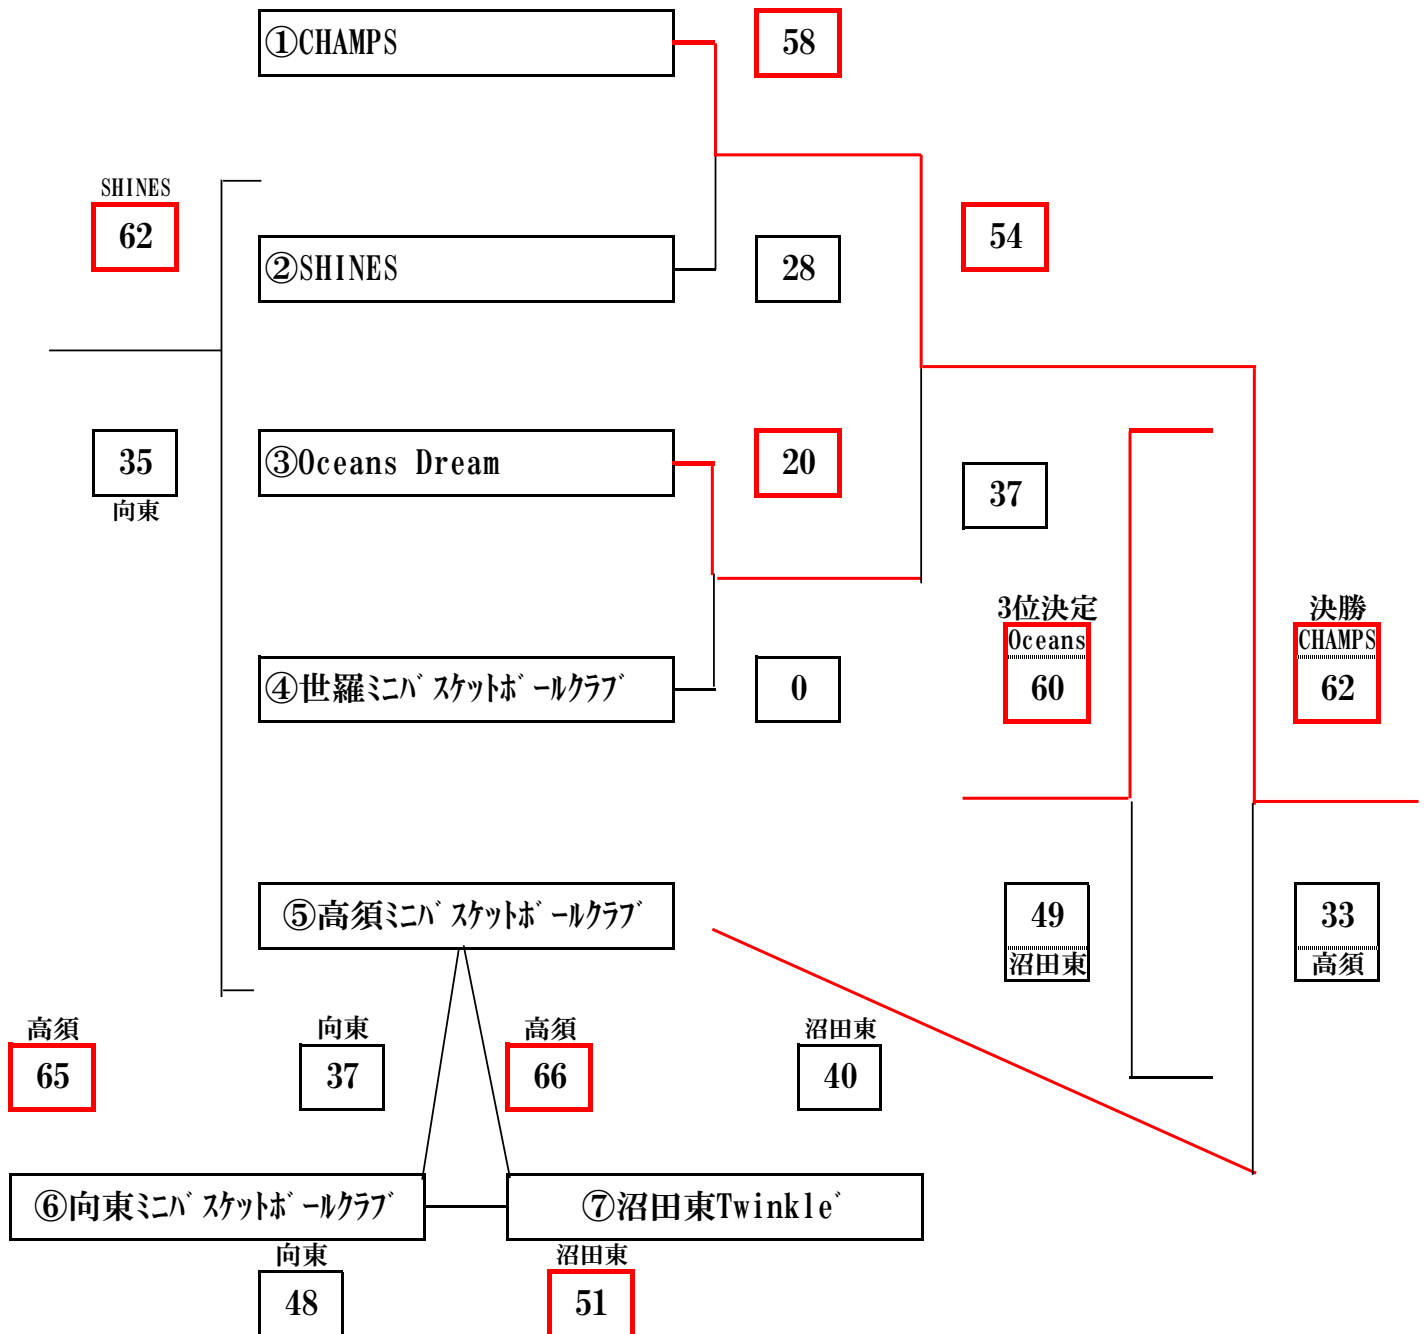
①CHAMPS

58

SHINES
62

②SHINES

28

54

35
向東

③Oceans Dream

20

37

④世羅ﾐﾆﾊﾞｽｹｯﾄﾎﾞｰﾙｸﾗﾌﾞ

0

3位決定
Oceans
60

決勝
CHAMPS
62

⑤高須ﾐﾆﾊﾞｽｹｯﾄﾎﾞｰﾙｸﾗﾌﾞ

49
沼田東

33
高須

高須
65

向東
37

高須
66

沼田東
40

⑥向東ﾐﾆﾊﾞｽｹｯﾄﾎﾞｰﾙｸﾗﾌﾞ

⑦沼田東Twinkleﾞ

向東
48

沼田東
51